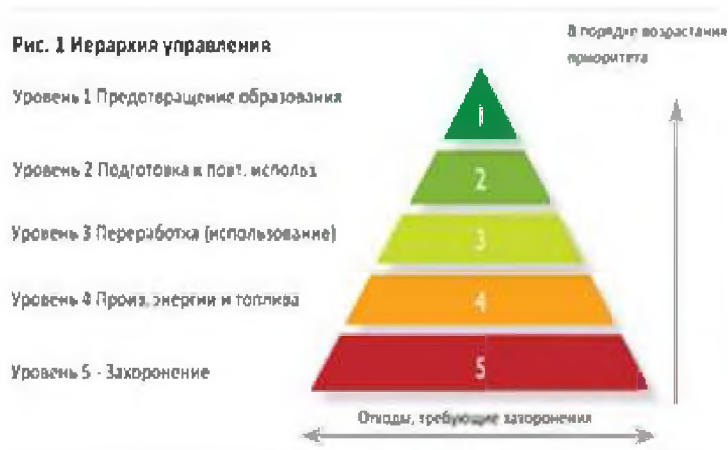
Рис. 1 Иерархия управления

Уровень 1 Предотвращение образования

Уровень 2 Подготовка к повт. использ

Уровень 3 Переработка (использование)

Уровень 4 Произ. энергии и топлива

Уровень 5 - Захоронение

В порядке возрастания приоритета

1

2

3

4

5

Отходы, требующие захоронения